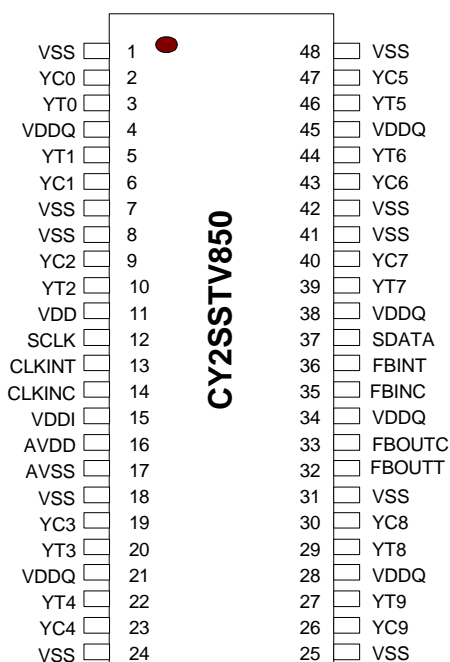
| | | | |
|---|---|---|---|
| VSS | 1 | 48 | VSS |
| YC0 | 2 | 47 | YC5 |
| YT0 | 3 | 46 | YT5 |
| VDDQ | 4 | 45 | VDDQ |
| YT1 | 5 | 44 | YT6 |
| YC1 | 6 | 43 | YC6 |
| VSS | 7 | 42 | VSS |
| VSS | 8 | 41 | VSS |
| YC2 | 9 | 40 | YC7 |
| YT2 | 10 | 39 | YT7 |
| VDD | 11 | 38 | VDDQ |
| SCLK | 12 | 37 | SDATA |
| CLKINT | 13 | 36 | FBINT |
| CLKINC | 14 | 35 | FBINC |
| VDDI | 15 | 34 | VDDQ |
| AVDD | 16 | 33 | FBOUTC |
| AVSS | 17 | 32 | FBOUTT |
| VSS | 18 | 31 | VSS |
| YC3 | 19 | 30 | YC8 |
| YT3 | 20 | 29 | YT8 |
| VDDQ | 21 | 28 | VDDQ |
| YT4 | 22 | 27 | YT9 |
| YC4 | 23 | 26 | YC9 |
| VSS | 24 | 25 | VSS |

CY2SSTV850